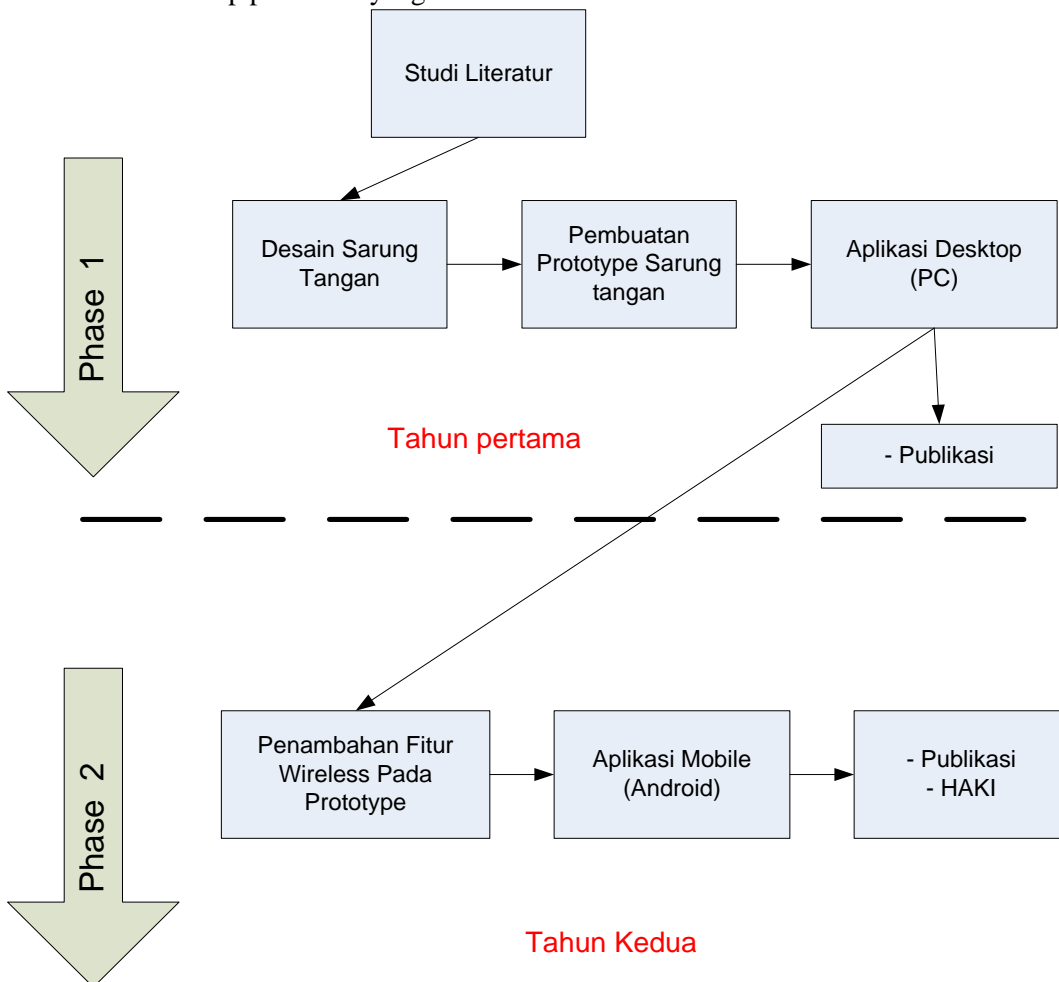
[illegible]

Studi Literatur

Phase 1

Desain Sarung Tangan

Pembuatan Prototype Sarung tangan

Aplikasi Desktop (PC)

- Publikasi

Tahun pertama

Phase 2

Penambahan Fitur Wireless Pada Prototype

Aplikasi Mobile (Android)

- Publikasi
- HAKI

Tahun Kedua